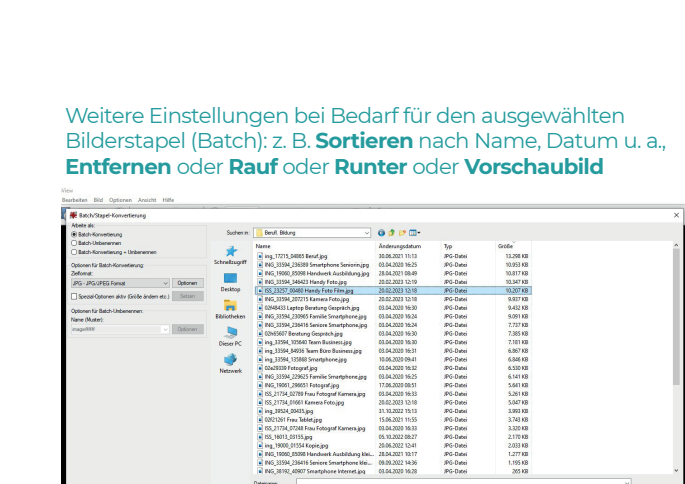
Weitere Einstellungen bei Bedarf für den ausgewählten Bilderstapel (Batch): z. B. **Sortieren** nach Name, Datum u. a., **Entfernen** oder **Rauf** oder **Runter** oder **Vorschaubild**

View
Bearbeiten Bild Optionen Ansicht Hilfe

Batch/Stapel-Konvertierung

Arbeite als:
Batch-Konvertierung
Batch-Umbenennen
Batch-Konvertierung + Umbenennen

Optionen für Batch-Konvertierung:
Zielformat:
JPG - JPG/JPEG Format
Optionen
Spezial-Optionen aktiv (Größe ändern etc.)
Setzen

Optionen für Batch-Umbenennen:
Name (Muster):
image###
Optionen

Suchen in: Beruf. Bildung

Schnellzugriff
Desktop
Bibliotheken
Dieser PC
Netzwerk

| Name | Änderungsdatum | Typ | Größe |
|---|---|---|---|
| ing_17215_04085 Beruf.jpg | 30.06.2021 11:13 | JPG-Datei | 13.208 KB |
| ING_33594_236389 Smartphone Senioren.jpg | 03.04.2020 16:25 | JPG-Datei | 10.953 KB |
| ING_19060_85098 Handwerk Ausbildung.jpg | 28.04.2021 08:49 | JPG-Datei | 10.817 KB |
| ING_33594_346423 Handy Foto.jpg | 20.02.2023 12:19 | JPG-Datei | 10.347 KB |
| ISS_23257_00480 Handy Foto Film.jpg | 20.02.2023 12:18 | JPG-Datei | 10.207 KB |
| ING_33594_207215 Kamera Foto.jpg | 20.02.2023 12:18 | JPG-Datei | 9.937 KB |
| 02h48433 Laptop Beratung Gespräch.jpg | 03.04.2020 16:30 | JPG-Datei | 9.452 KB |
| ING_33594_230965 Familie Smartphone.jpg | 03.04.2020 16:24 | JPG-Datei | 9.091 KB |
| ING_33594_236416 Seniore Smartphone.jpg | 03.04.2020 16:24 | JPG-Datei | 7.737 KB |
| 02e65607 Beratung Gespräch.jpg | 03.04.2020 16:30 | JPG-Datei | 7.385 KB |
| ing_33594_105640 Team Business.jpg | 03.04.2020 16:30 | JPG-Datei | 7.183 KB |
| ing_33594_84936 Team Büro Business.jpg | 03.04.2020 16:31 | JPG-Datei | 6.867 KB |
| ing_33594_135888 Smartphone.jpg | 10.06.2020 09:41 | JPG-Datei | 6.848 KB |
| 02e29339 Fotograf.jpg | 03.04.2020 16:32 | JPG-Datei | 6.530 KB |
| ING_33594_229625 Familie Smartphone.jpg | 03.04.2020 16:25 | JPG-Datei | 6.141 KB |
| ING_19061_298651 Fotograf.jpg | 17.06.2020 08:51 | JPG-Datei | 5.641 KB |
| ISS_21734_02789 Frau Fotograf Kamera.jpg | 03.04.2020 16:33 | JPG-Datei | 5.261 KB |
| ISS_21734_01661 Kamera Foto.jpg | 20.02.2023 12:18 | JPG-Datei | 5.047 KB |
| ing_39524_00435.jpg | 31.10.2022 15:13 | JPG-Datei | 3.993 KB |
| 02f21261 Frau Tablet.jpg | 15.06.2021 15:55 | JPG-Datei | 3.740 KB |
| ISS_21734_07248 Frau Fotograf Kamera.jpg | 03.04.2020 16:33 | JPG-Datei | 3.320 KB |
| ISS_16013_03155.jpg | 05.10.2022 08:27 | JPG-Datei | 2.170 KB |
| ing_19000_01554 Kopie.jpg | 20.06.2022 12:41 | JPG-Datei | 2.033 KB |
| ING_19060_85098 Handwerk Ausbildung klei... | 28.04.2021 10:17 | JPG-Datei | 1.277 KB |
| ING_33594_236416 Seniore Smartphone klei... | 09.09.2022 14:36 | JPG-Datei | 1.195 KB |
| ING_38192_40907 Smartphone Internet.jpg | 03.04.2020 16:28 | JPG-Datei | 265 KB |